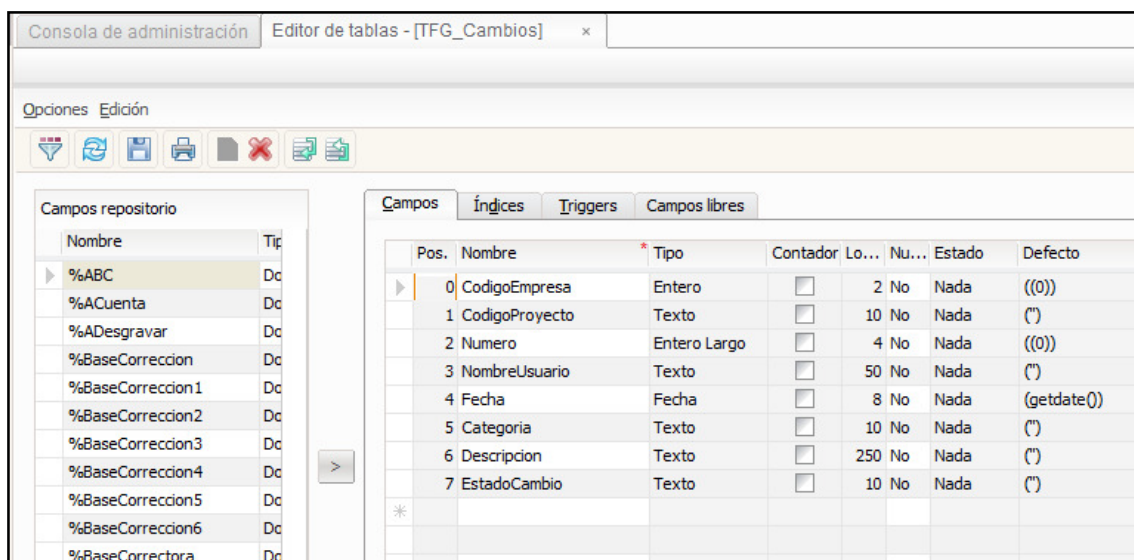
Consola de administración | Editor de tablas - [TFG_Cambios] ×

Opciones Edición

Campos repositorio

| Nombre | Tip |
|---|---|
| %ABC | Do |
| %ACuenta | Do |
| %ADesgravar | Do |
| %BaseCorreccion | Do |
| %BaseCorreccion1 | Do |
| %BaseCorreccion2 | Do |
| %BaseCorreccion3 | Do |
| %BaseCorreccion4 | Do |
| %BaseCorreccion5 | Do |
| %BaseCorreccion6 | Do |
| %BaseCorrectora | Do |

>

Campos | Índices | Triggers | Campos libres

| Pos. | Nombre | Tipo | Contador | Lo... | Nu... | Estado | Defecto |
|---|---|---|---|---|---|---|---|
| 0 | CodigoEmpresa | Entero | | 2 | No | Nada | ((0)) |
| 1 | CodigoProyecto | Texto | | 10 | No | Nada | ('') |
| 2 | Numero | Entero Largo | | 4 | No | Nada | ((0)) |
| 3 | NombreUsuario | Texto | | 50 | No | Nada | ('') |
| 4 | Fecha | Fecha | | 8 | No | Nada | (getdate()) |
| 5 | Categoria | Texto | | 10 | No | Nada | ('') |
| 6 | Descripcion | Texto | | 250 | No | Nada | ('') |
| 7 | EstadoCambio | Texto | | 10 | No | Nada | ('') |